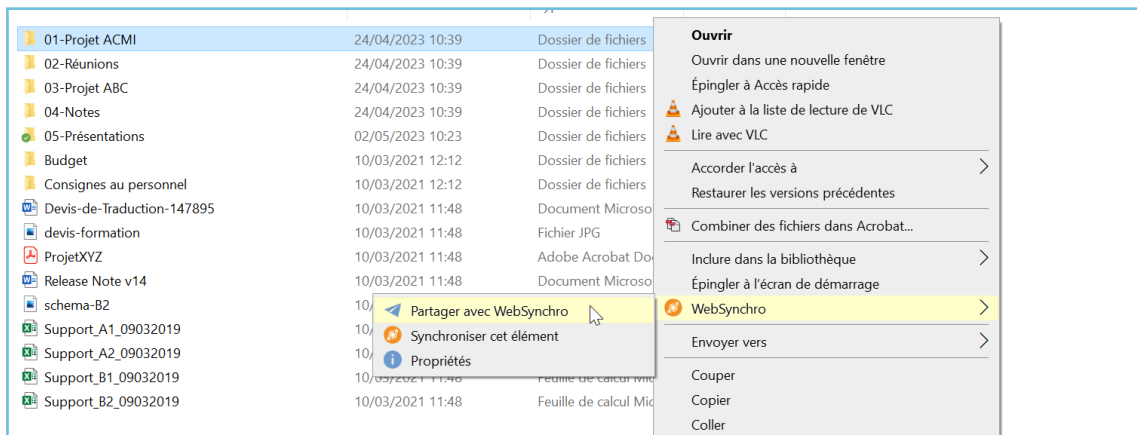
| | | |
|---|---|---|
| 01-Projet ACMI | 24/04/2023 10:39 | Dossier de fichiers |
| 02-Réunions | 24/04/2023 10:39 | Dossier de fichiers |
| 03-Projet ABC | 24/04/2023 10:39 | Dossier de fichiers |
| 04-Notes | 24/04/2023 10:39 | Dossier de fichiers |
| 05-Présentations | 02/05/2023 10:23 | Dossier de fichiers |
| Budget | 10/03/2021 12:12 | Dossier de fichiers |
| Consignes au personnel | 10/03/2021 12:12 | Dossier de fichiers |
| Devis-de-Traduction-147895 | 10/03/2021 11:48 | Document Microso |
| devis-formation | 10/03/2021 11:48 | Fichier JPG |
| ProjetXYZ | 10/03/2021 11:48 | Adobe Acrobat Do |
| Release Note v14 | 10/03/2021 11:48 | Document Microso |
| schema-B2 | 10/ | |
| Support_A1_09032019 | 10/ | |
| Support_A2_09032019 | 10/ | |
| Support_B1_09032019 | 10/03/2021 11:48 | Feuille de calcul Mi |
| Support_B2_09032019 | 10/03/2021 11:48 | Feuille de calcul Mi |

Partager avec WebSynchro
Synchroniser cet élément
Propriétés

Ouvrir
Ouvrir dans une nouvelle fenêtre
Épingler à Accès rapide
Ajouter à la liste de lecture de VLC
Lire avec VLC
Accorder l'accès à
Restaurer les versions précédentes
Combiner des fichiers dans Acrobat...
Inclure dans la bibliothèque
Épingler à l'écran de démarrage
WebSynchro
Envoyer vers
Couper
Copier
Coller